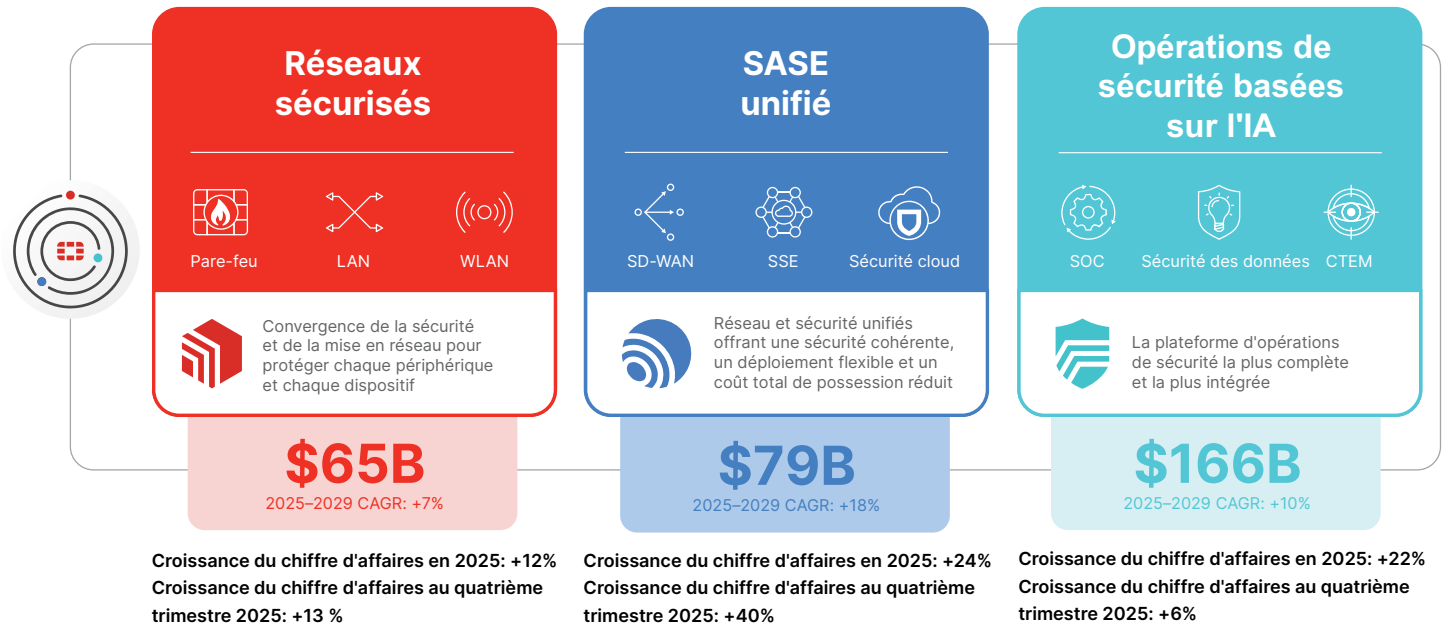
Réseaux sécurisés

Pare-feu
LAN
WLAN

Convergence de la sécurité et de la mise en réseau pour protéger chaque périphérique et chaque dispositif

$65B
2025–2029 CAGR: +7%

Croissance du chiffre d'affaires en 2025: +12%
Croissance du chiffre d'affaires au quatrième trimestre 2025: +13 %

SASE unifié

SD-WAN
SSE
Sécurité cloud

Réseau et sécurité unifiés offrant une sécurité cohérente, un déploiement flexible et un coût total de possession réduit

$79B
2025–2029 CAGR: +18%

Croissance du chiffre d'affaires en 2025: +24%
Croissance du chiffre d'affaires au quatrième trimestre 2025: +40%

Opérations de sécurité basées sur l'IA

SOC
Sécurité des données
CTEM

La plateforme d'opérations de sécurité la plus complète et la plus intégrée

$166B
2025–2029 CAGR: +10%

Croissance du chiffre d'affaires en 2025: +22%
Croissance du chiffre d'affaires au quatrième trimestre 2025: +6%